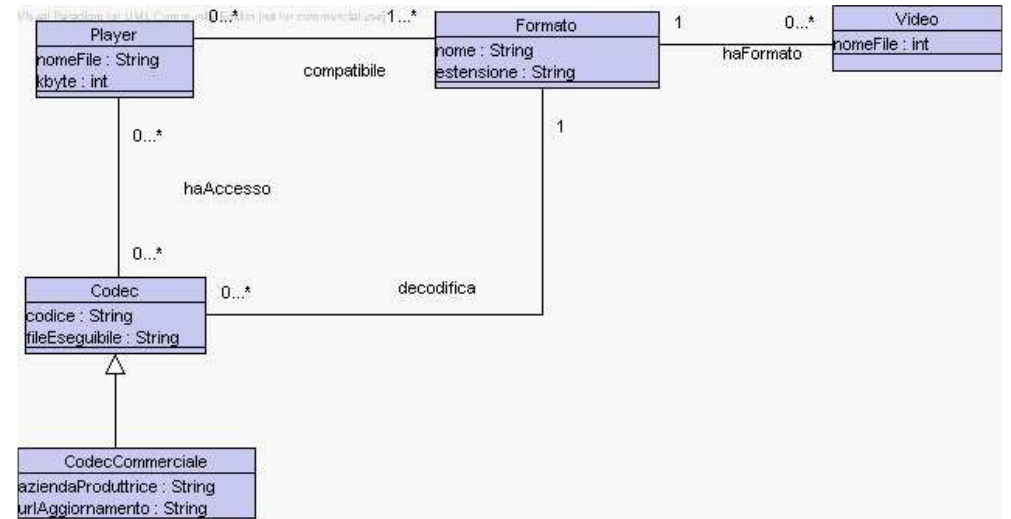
Visual Paradigm for UML Community Edition [not for commercial use]

Player
nomeFile : String
kbyte : int

0...*

1...*

compatibile

Formato
nome : String
estensione : String

1

0...*

haFormato

Video
nomeFile : int

0...*

haAccesso

0...*

1

Codec
codice : String
fileEseguibile : String

0...*

decodifica

CodecCommerciale
aziendaProduttrice : String
urlAggiornamento : String